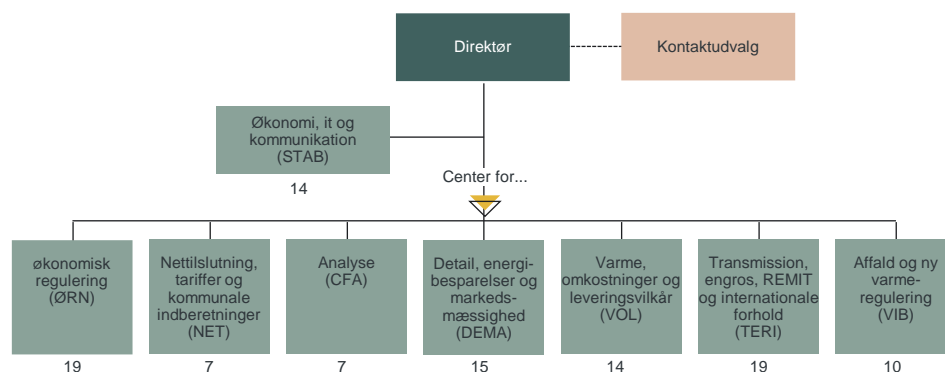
Direktør

Kontaktudvalg

Økonomi, it og kommunikation (STAB)

14

Center for...

økonomisk regulering (ØRN)

19

Nettilslutning, tariffer og kommunale indberetninger (NET)

7

Analyse (CFA)

7

Detail, energibesparelser og markedsmæssighed (DEMA)

15

Varme, omkostninger og leveringsvilkår (VOL)

14

Transmission, engros, REMIT og internationale forhold (TERI)

19

Affald og ny varmeregulering (VIB)

10